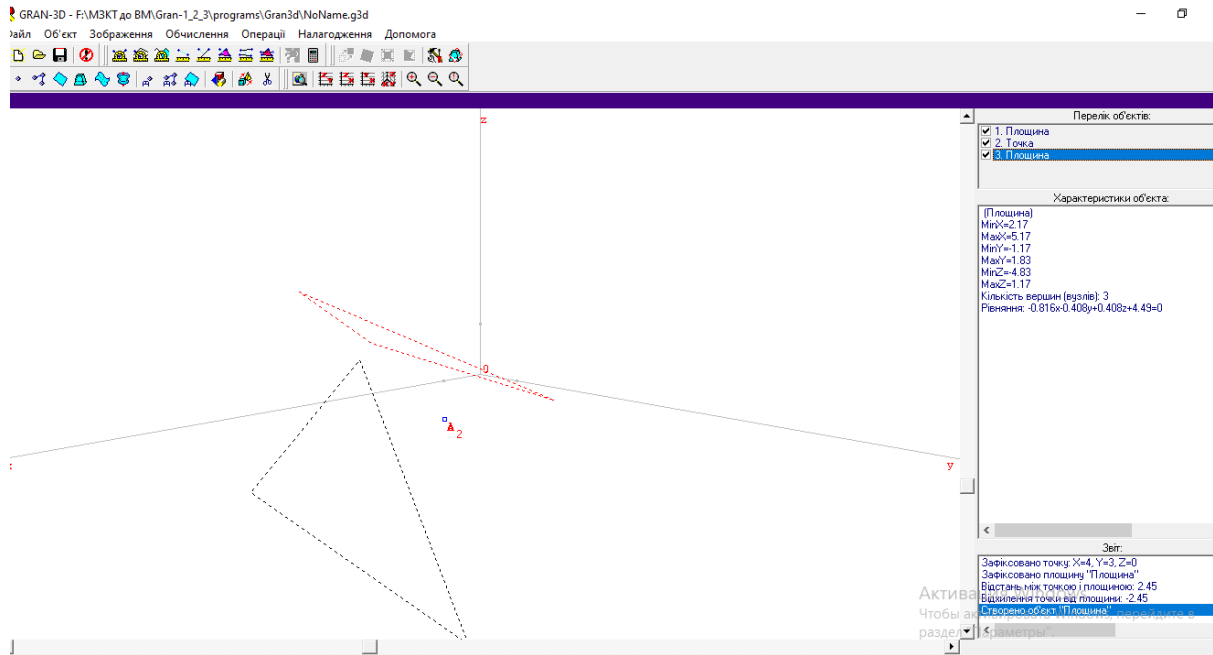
GRAN-3D - F:\M3KT до ВМ\Gran-1_2_3\programs\Gran3d\NoName.g3d

Файл Об'єкт Зображення Обчислення Операції Налагодження Допомога

z
0
x
y
A 2

Перелік об'єктів:
1. Площина
2. Точка
3. Площина

Характеристики об'єкта:
(Площина)
MinX=2.17
MaxX=5.17
MinY=-1.17
MaxY=1.83
MinZ=-4.83
MaxZ=1.17
Кількість вершин (вузлів): 3
Рівняння: -0.816x-0.408y+0.408z+4.49=0

Звіт:
Зафіксовано точку: X=4, Y=3, Z=0
Зафіксовано площину "Площина"
Відстань між точкою і площиною: 2.45
Відхилення точки від площини: -2.45
Створено об'єкт "Площина"

Актива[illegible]
Чтобы ак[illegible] перейдите в раздел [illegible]раметры".